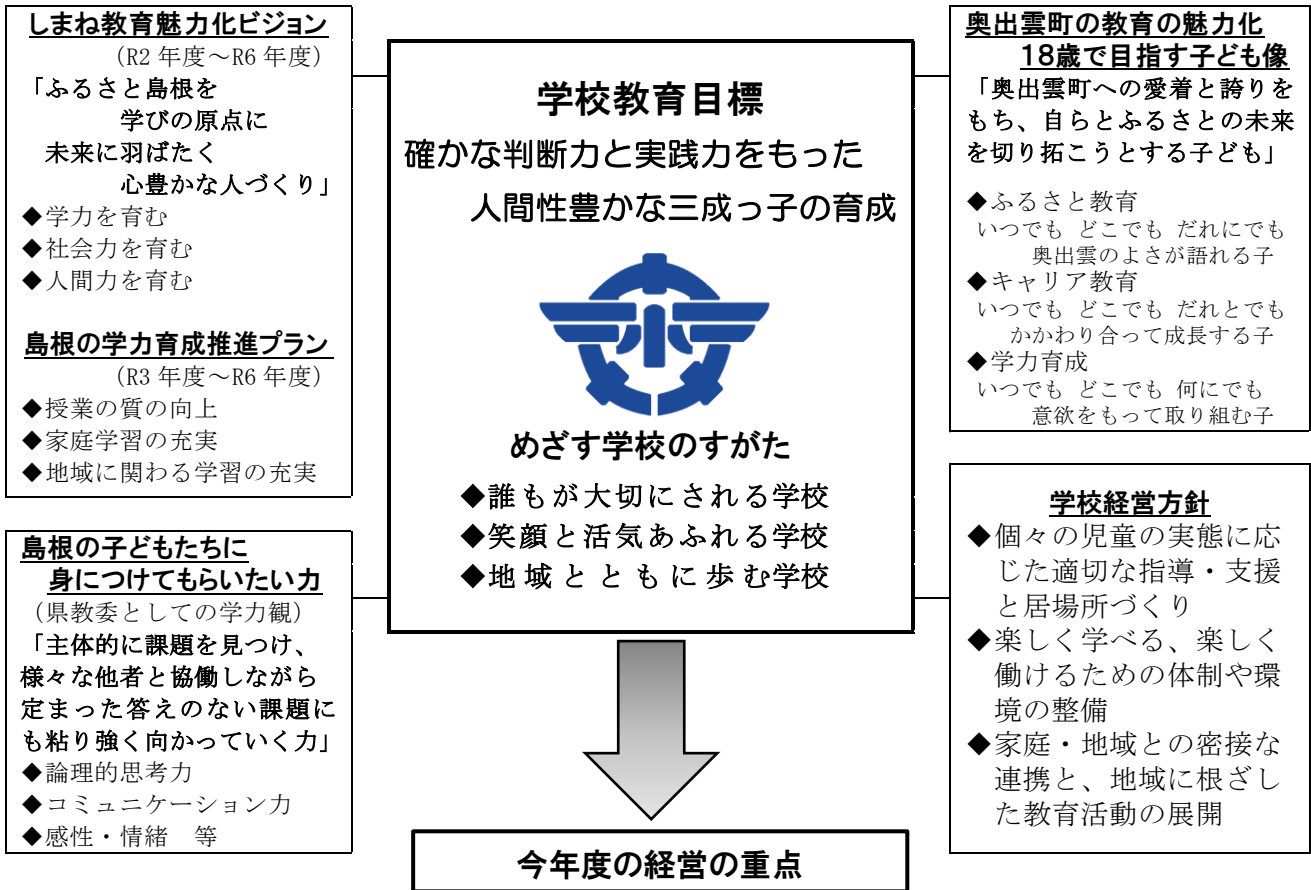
しまね教育魅力化ビジョン
（R2 年度～R6 年度）
「ふるさと島根を
学びの原点に
未来に羽ばたく
心豊かな人づくり」
◆学力を育む
◆社会力を育む
◆人間力を育む

島根の学力育成推進プラン
（R3 年度～R6 年度）
◆授業の質の向上
◆家庭学習の充実
◆地域に関わる学習の充実

島根の子どもたちに
身につけてもらいたい力
（県教委としての学力観）
「主体的に課題を見つけ、様々な他者と協働しながら定まった答えのない課題にも粘り強く向かっていく力」
◆論理的思考力
◆コミュニケーション力
◆感性・情緒　等

学校教育目標
確かな判断力と実践力をもった
人間性豊かな三成っ子の育成

めざす学校のすがた
◆誰もが大切にされる学校
◆笑顔と活気あふれる学校
◆地域とともに歩む学校

今年度の経営の重点

奥出雲町の教育の魅力化
18歳で目指す子ども像
「奥出雲町への愛着と誇りをもち、自らとふるさとの未来を切り拓こうとする子ども」
◆ふるさと教育
いつでも どこでも だれにでも
奥出雲のよさが語れる子
◆キャリア教育
いつでも どこでも だれとでも
かかわり合って成長する子
◆学力育成
いつでも どこでも 何にでも
意欲をもって取り組む子

学校経営方針
◆個々の児童の実態に応じた適切な指導・支援と居場所づくり
◆楽しく学べる、楽しく働けるための体制や環境の整備
◆家庭・地域との密接な連携と、地域に根ざした教育活動の展開